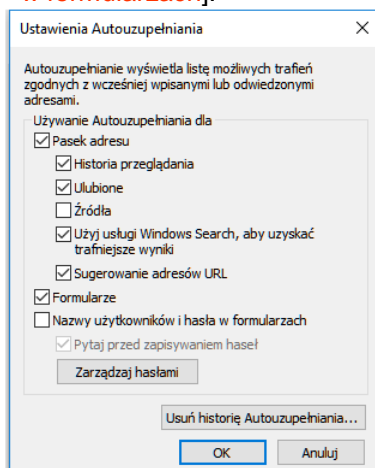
Ustawienia Autouzupełniania

Autouzupełnianie wyświetla listę możliwych trafień zgodnych z wcześniej wpisanymi lub odwiedzonymi adresami.

Używanie Autouzupełniania dla

Pasek adresu

Historia przeglądania

Ulubione

Źródła

Użyj usługi Windows Search, aby uzyskać trafniejsze wyniki

Sugerowanie adresów URL

Formularze

Nazwy użytkowników i hasła w formularzach

Pytaj przed zapisywaniem haseł

Zarządzaj hasłami

Usuń historię Autouzupełniania...

OK

Anuluj